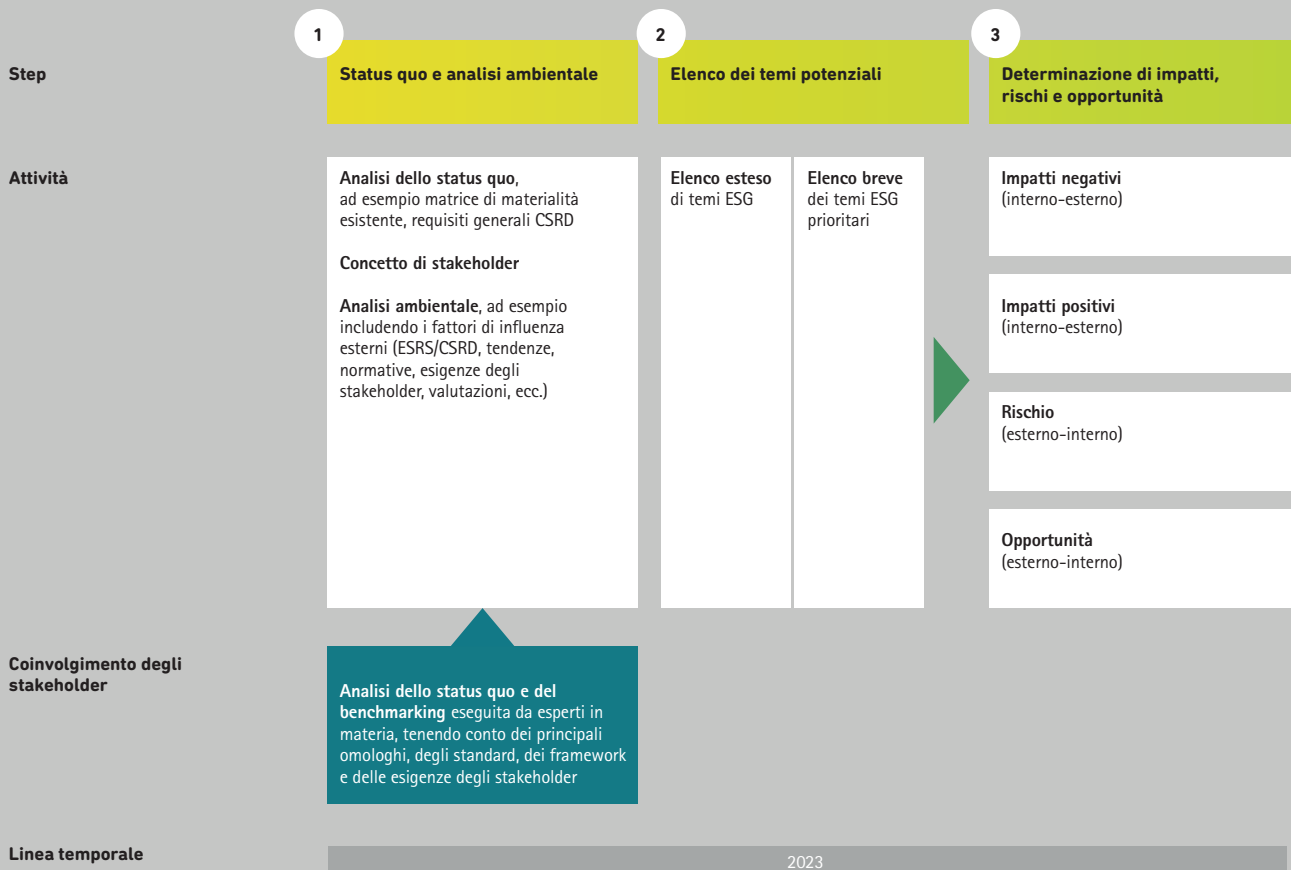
Step

1
Status quo e analisi ambientale

2
Elenco dei temi potenziali

3
Determinazione di impatti, rischi e opportunità

Attività

Analisi dello status quo, ad esempio matrice di materialità esistente, requisiti generali CSRD

Concetto di stakeholder

Analisi ambientale, ad esempio includendo i fattori di influenza esterni (ESRS/CSRD, tendenze, normative, esigenze degli stakeholder, valutazioni, ecc.)

Elenco esteso di temi ESG

Elenco breve dei temi ESG prioritari

Impatti negativi (interno-esterno)

Impatti positivi (interno-esterno)

Rischio (esterno-interno)

Opportunità (esterno-interno)

Coinvolgimento degli stakeholder

Analisi dello status quo e del benchmarking eseguita da esperti in materia, tenendo conto dei principali omologhi, degli standard, dei framework e delle esigenze degli stakeholder

Linea temporale

2023